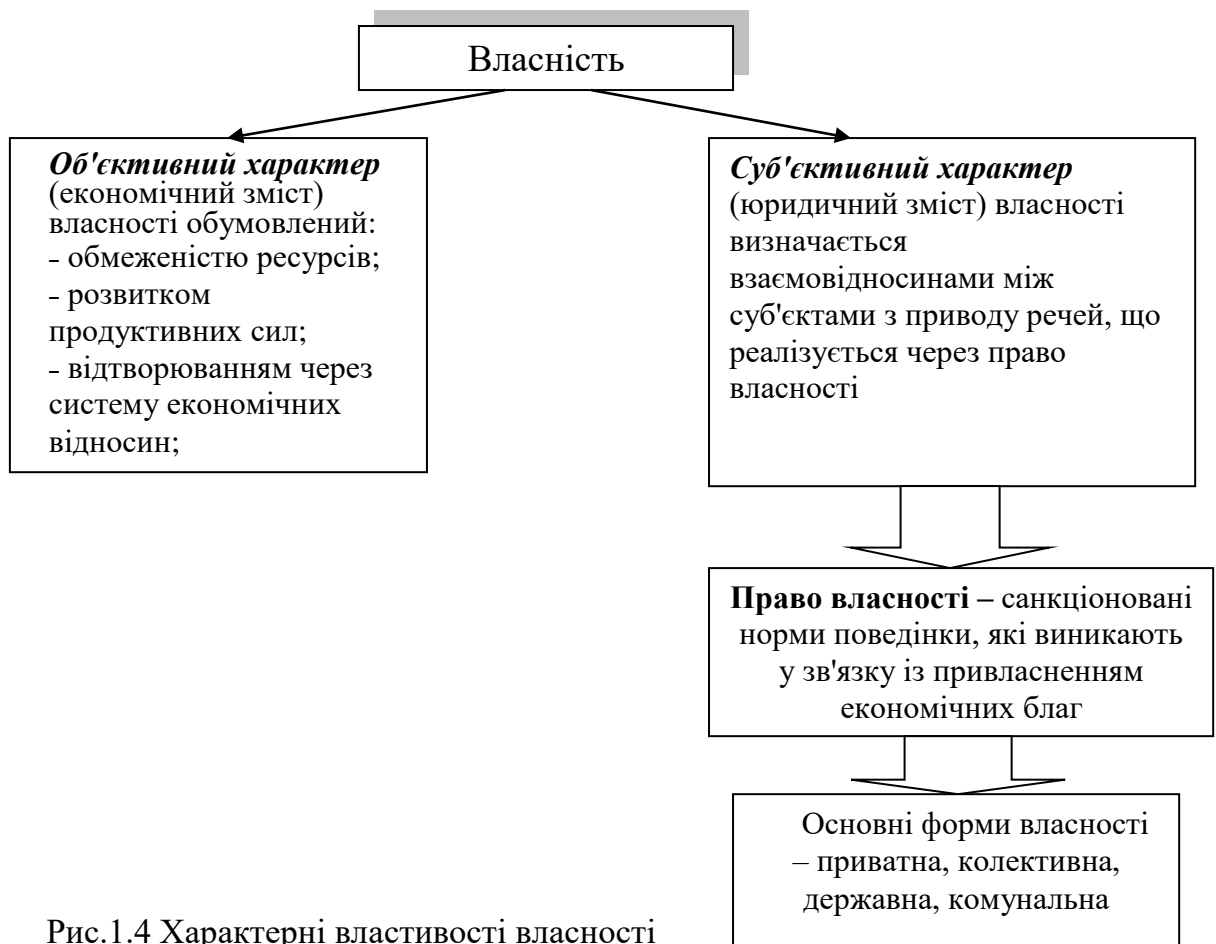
Власність

***Об'єктивний характер*** (економічний зміст) власності обумовлений:
- обмеженістю ресурсів;
- розвитком продуктивних сил;
- відтворюванням через систему економічних відносин;

***Суб'єктивний характер*** (юридичний зміст) власності визначається взаємовідносинами між суб'єктами з приводу речей, що реалізується через право власності

**Право власності –** санкціоновані норми поведінки, які виникають у зв'язку із привласненням економічних благ

Основні форми власності – приватна, колективна, державна, комунальна

Рис.1.4 Характерні властивості власності